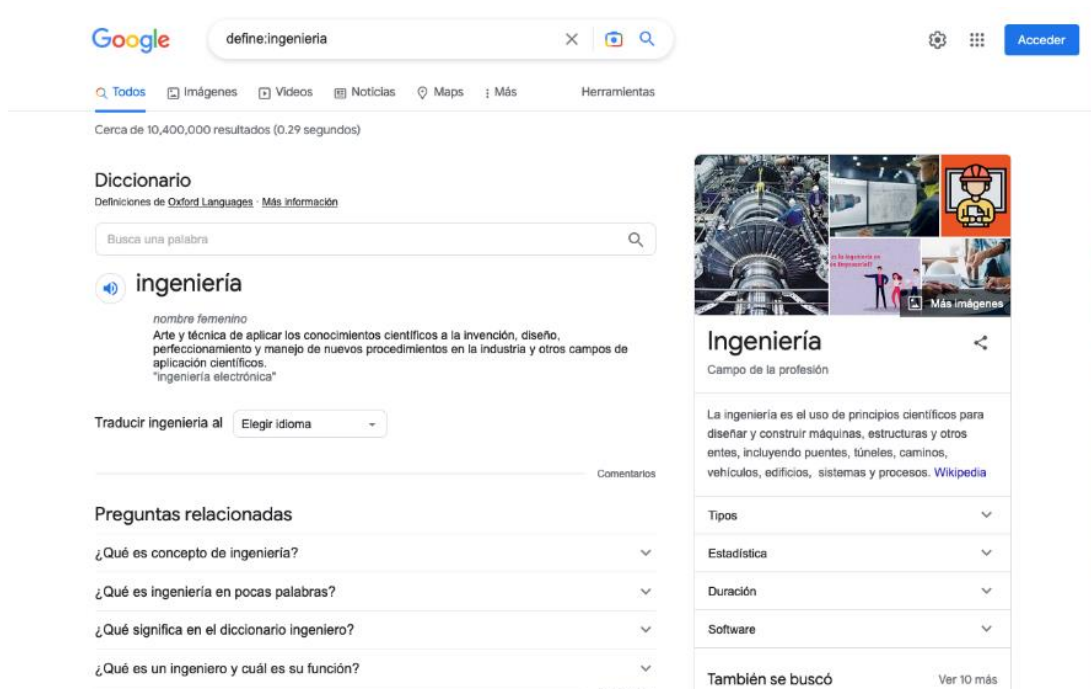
Google

define:ingenieria

Acceder

Todos Imágenes Videos Noticias Maps Más Herramientas

Cerca de 10,400,000 resultados (0.29 segundos)

Diccionario

Definiciones de Oxford Languages · Más información

Busca una palabra

ingeniería

nombre femenino

Arte y técnica de aplicar los conocimientos científicos a la invención, diseño, perfeccionamiento y manejo de nuevos procedimientos en la industria y otros campos de aplicación científicos.

"ingeniería electrónica"

Traducir ingenieria al Elegir idioma

Comentarios

Preguntas relacionadas

¿Qué es concepto de ingeniería?

¿Qué es ingeniería en pocas palabras?

¿Qué significa en el diccionario ingeniero?

¿Qué es un ingeniero y cuál es su función?

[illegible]

Más imágenes

Ingeniería

Campo de la profesión

La ingeniería es el uso de principios científicos para diseñar y construir máquinas, estructuras y otros entes, incluyendo puentes, túneles, caminos, vehículos, edificios, sistemas y procesos. Wikipedia

Tipos

Estadística

Duración

Software

También se buscó

Ver 10 más